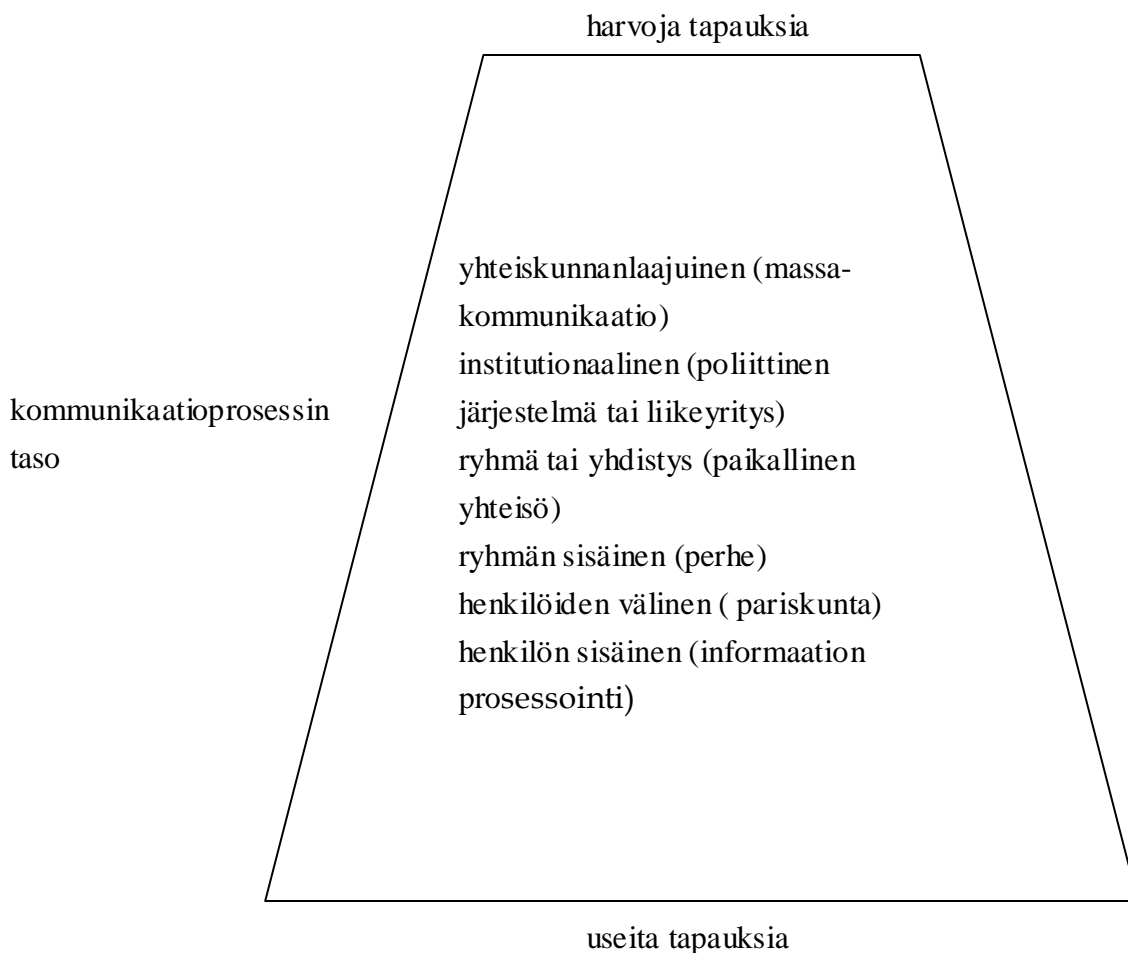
harvoja tapauksia

kommunikaatioprosessin taso

yhteiskunnanlaajuinen (massakommunikaatio)
institutionaalinen (poliittinen järjestelmä tai liikeyritys)
ryhmä tai yhdistys (paikallinen yhteisö)
ryhmän sisäinen (perhe)
henkilöiden välinen ( pariskunta)
henkilön sisäinen (informaation prosessointi)

useita tapauksia